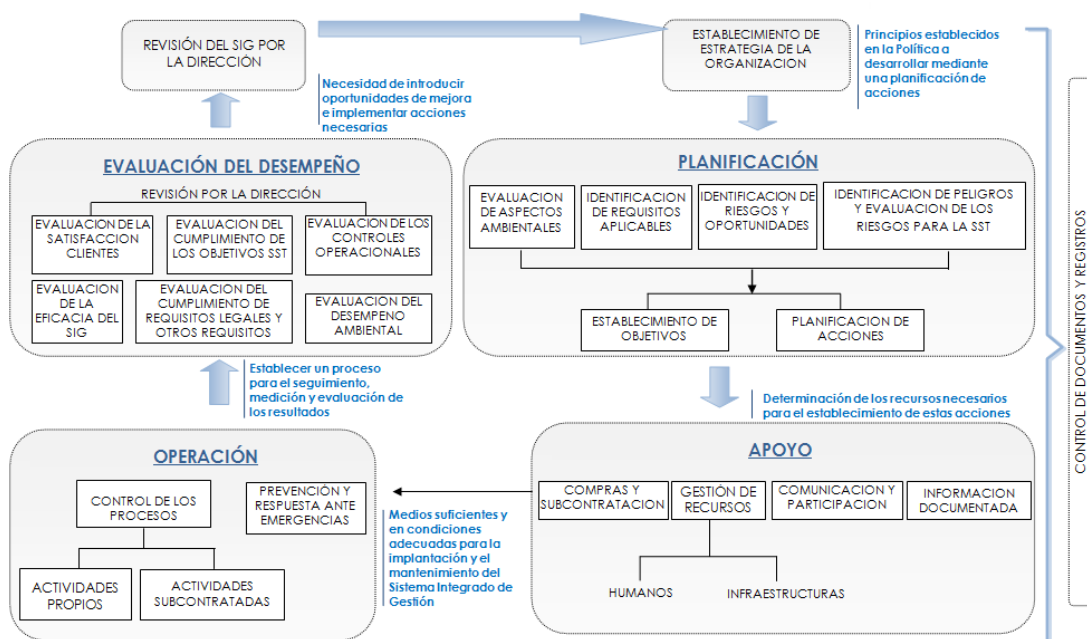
REVISIÓN DEL SIG POR LA DIRECCIÓN

ESTABLECIMIENTO DE ESTRATEGIA DE LA ORGANIZACION

Principios establecidos en la Política a desarrollar mediante una planificación de acciones

Necesidad de introducir oportunidades de mejora e implementar acciones necesarias

EVALUACIÓN DEL DESEMPEÑO

REVISIÓN POR LA DIRECCIÓN

EVALUACION DE LA SATISFACCION CLIENTES

EVALUACION DEL CUMPLIMIENTO DE LOS OBJETIVOS SST

EVALUACION DE LOS CONTROLES OPERACIONALES

EVALUACION DE LA EFICACIA DEL SIG

EVALUACION DEL CUMPLIMIENTO DE REQUISITOS LEGALES Y OTROS REQUISITOS

EVALUACION DEL DESEMPENO AMBIENTAL

PLANIFICACIÓN

EVALUACION DE ASPECTOS AMBIENTALES

IDENTIFICACION DE REQUISITOS APLICABLES

IDENTIFICACION DE RIESGOS Y OPORTUNIDADES

IDENTIFICACION DE PELIGROS Y EVALUACION DE LOS RIESGOS PARA LA SST

ESTABLECIMIENTO DE OBJETIVOS

PLANIFICACION DE ACCIONES

Establecer un proceso para el seguimiento, medición y evaluación de los resultados

Determinación de los recursos necesarios para el establecimiento de estas acciones

OPERACIÓN

CONTROL DE LOS PROCESOS

PREVENCIÓN Y RESPUESTA ANTE EMERGENCIAS

ACTIVIDADES PROPIOS

ACTIVIDADES SUBCONTRATADAS

Medios suficientes y en condiciones adecuadas para la implantación y el mantenimiento del Sistema Integrado de Gestión

APOYO

COMPRAS Y SUBCONTRATACION

GESTIÓN DE RECURSOS

COMUNICACION Y PARTICIPACION

INFORMACION DOCUMENTADA

HUMANOS

INFRAESTRUCTURAS

CONTROL DE DOCUMENTOS Y REGISTROS